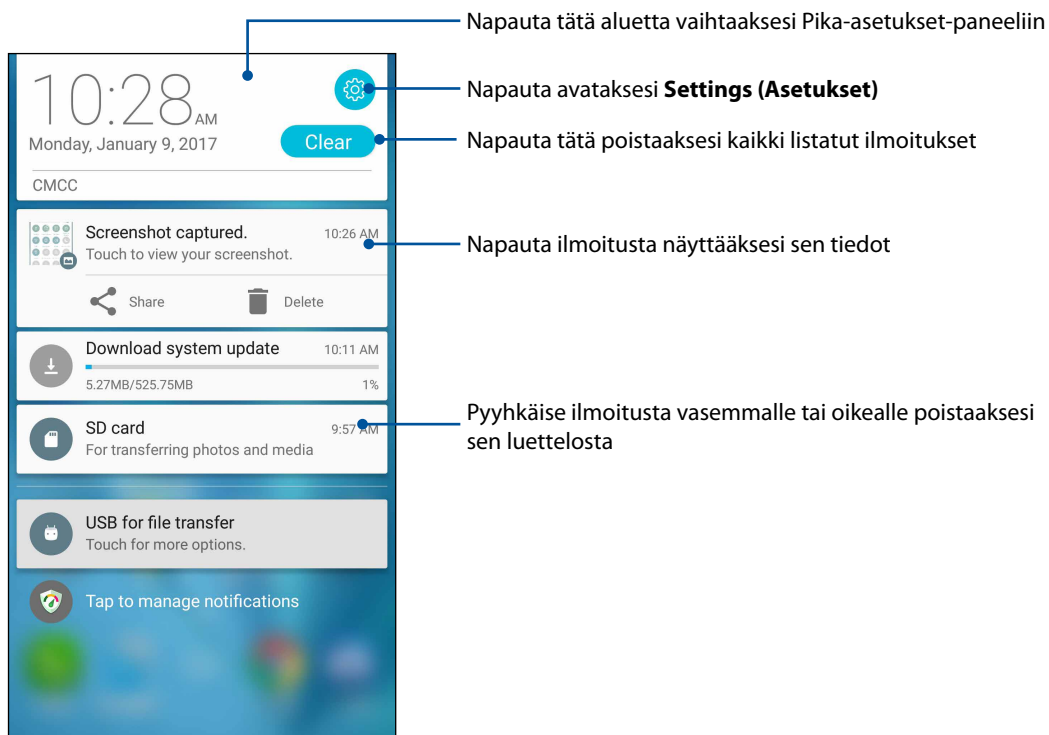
10:28 AM

Monday, January 9, 2017

Clear

CMCC

Screenshot captured. 10:26 AM

Touch to view your screenshot.

Share Delete

Download system update 10:11 AM

5.27MB/525.75MB 1%

SD card 9:57 AM

For transferring photos and media

USB for file transfer

Touch for more options.

Tap to manage notifications

Napauta tätä aluetta vaihtaaksesi Pika-asetukset-paneeliin

Napauta avataksesi **Settings (Asetukset)**

Napauta tätä poistaaksesi kaikki listatut ilmoitukset

Napauta ilmoitusta näyttääksesi sen tiedot

Pyyhkäise ilmoitusta vasemmalle tai oikealle poistaaksesi sen luettelosta